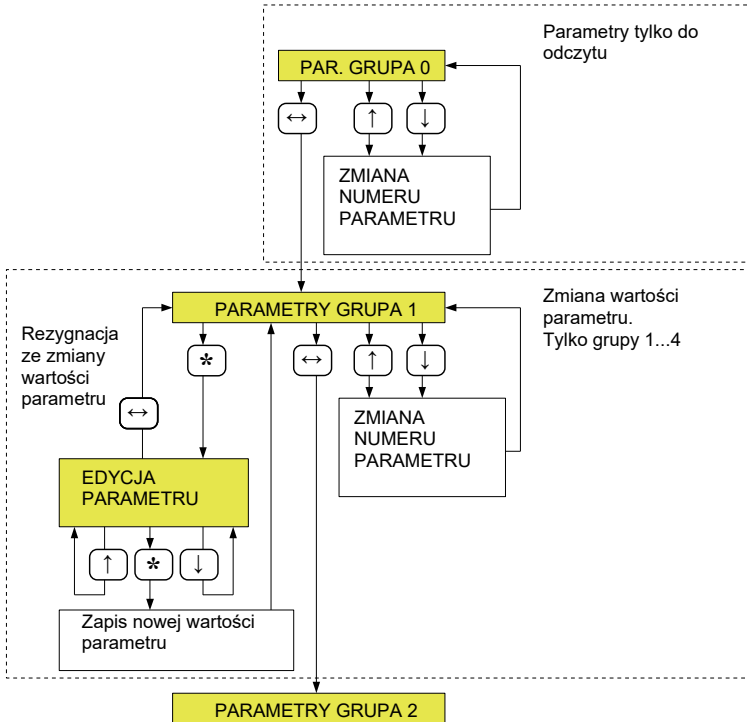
Parametry tylko do odczytu

PAR. GRUPA 0

↔ ↑ ↓

ZMIANA NUMERU PARAMETRU

Zmiana wartości parametru. Tylko grupy 1...4

PARAMETRY GRUPA 1

Rezygnacja ze zmiany wartości parametru

↔

*

↔ ↑ ↓

ZMIANA NUMERU PARAMETRU

EDYCJA PARAMETRU

↑ * ↓

Zapis nowej wartości parametru

PARAMETRY GRUPA 2